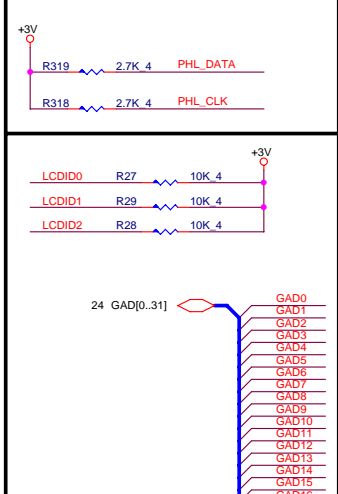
+3V
R319 2.7K_4 PHL_DATA
R318 2.7K_4 PHL_CLK

+3V
LCDID0 R27 10K_4
LCDID1 R29 10K_4
LCDID2 R28 10K_4

24 GAD[0..31]
GAD0
GAD1
GAD2
GAD3
GAD4
GAD5
GAD6
GAD7
GAD8
GAD9
GAD10
GAD11
GAD12
GAD13
GAD14
GAD15
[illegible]